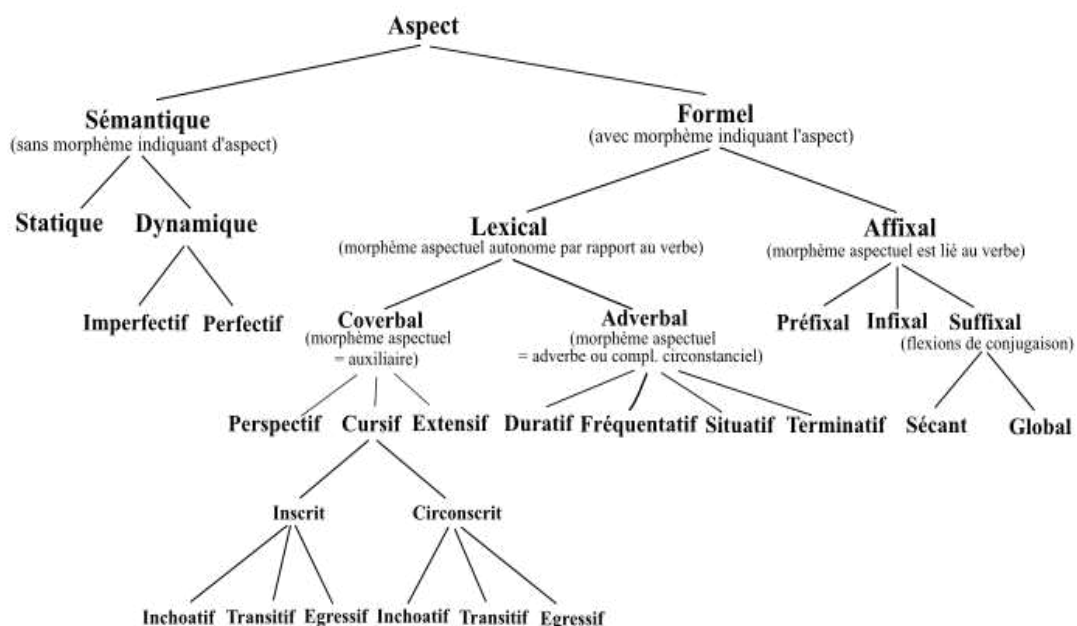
Aspect

Sémantique
(sans morphème indiquant d'aspect)

Statique Dynamique

Imperfectif Perfectif

Formel
(avec morphème indiquant l'aspect)

Lexical
(morphème aspectuel autonome par rapport au verbe)

Coverbal
(morphème aspectuel = auxiliaire)

Perspectif Cursif Extensif

Inscrit

Inchoatif Transitif Egressif

Circonscrit

Inchoatif Transitif Egressif

Adverbal
(morphème aspectuel = adverbe ou compl. circonstanciel)

Duratif Fréquentatif Situatif Terminatif

Affixal
(morphème aspectuel est lié au verbe)

Préfixal Infixal Suffixal
(flexions de conjugaison)

Sécant Global